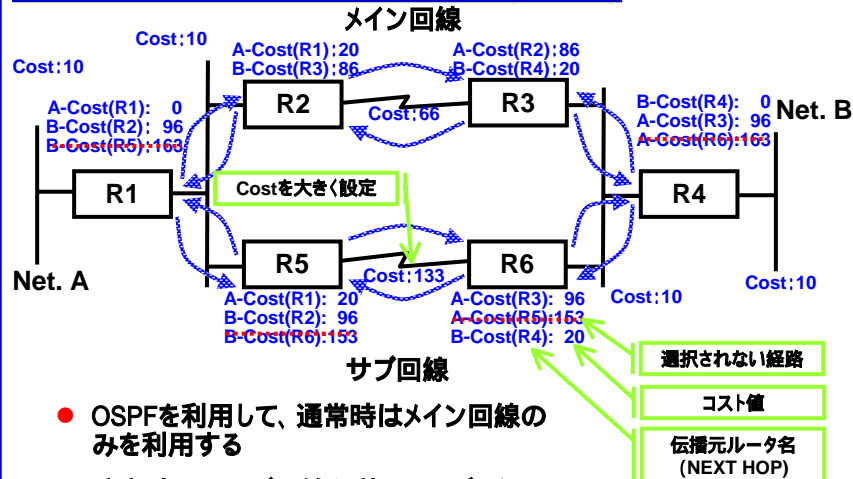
メイン回線

Cost:10

Cost:10

A-Cost(R1):20
B-Cost(R3):86

A-Cost(R2):86
B-Cost(R4):20

A-Cost(R1): 0
B-Cost(R2): 96
B-Cost(R5):163

R2

R3

Cost:66

B-Cost(R4): 0
A-Cost(R3): 96
A-Cost(R6):163

Net. B

R1

Costを大きく設定

R4

R5

R6

Cost:133

Net. A

Cost:10

Cost:10

A-Cost(R1): 20
B-Cost(R2): 96
B-Cost(R6):153

A-Cost(R3): 96
A-Cost(R5):153
B-Cost(R4): 20

選択されない経路

サブ回線

コスト値

● OSPFを利用して、通常時はメイン回線のみを利用する

伝播元ルータ名
(NEXT HOP)

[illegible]